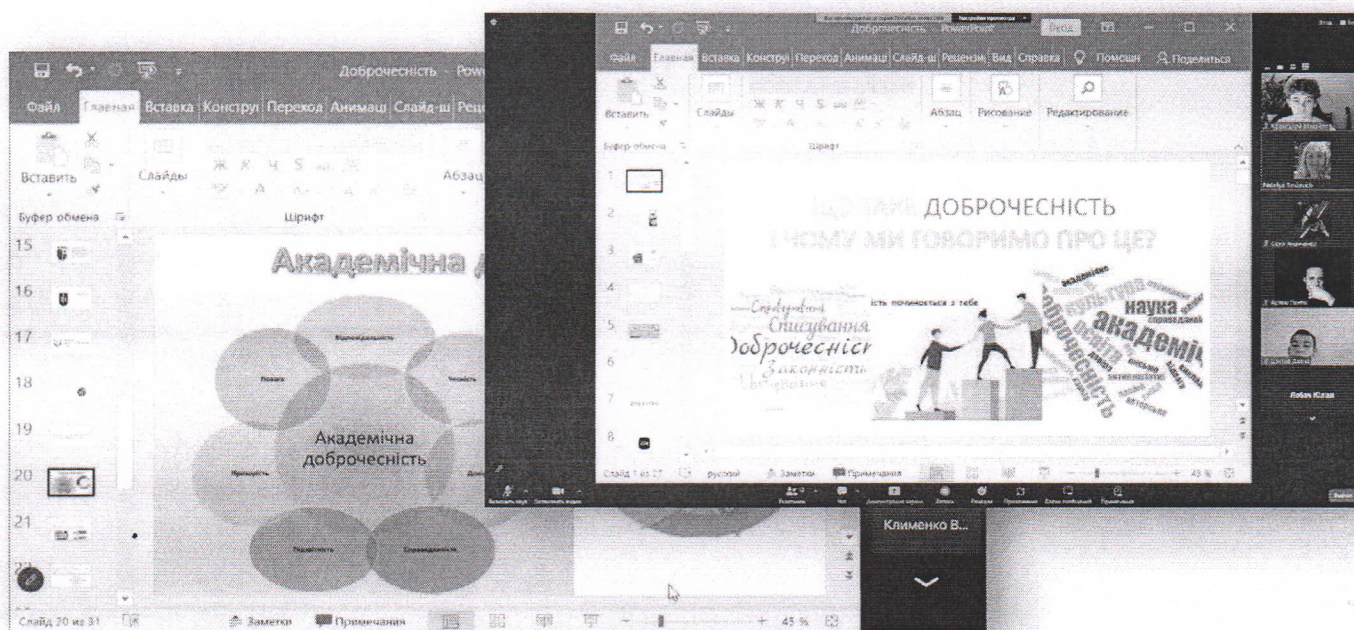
Доброчесність - Pow

Файл Главная Вставка Конструі Переход Анимаці Слайд-ш Рец

Вставить Слайды Абзац

Буфер обмена Шрифт

15
16
17
18
19
20
21

Академічна д

Відповідальність
Повага
Чесність
Академічна доброчесність
Прозорість
Довіра
Справедливість

Слайд 20 из 31 Заметки Примечания 45 %

Доброчесність - PowerPoint

Файл Главная Вставка Конструі Переход Анимаці Слайд-ш Рецензи Вид Справка Помощн Поделиться

Вставить Слайды Абзац Рисование Редактирование

Буфер обмена Шрифт

1
2
3
4
5
6
7
8

ЩО ТАКЕ ДОБРОЧЕСНІСТЬ
І ЧОМУ МИ ГОВОРИМО ПРО ЦЕ?

Списування
Доброчесніс
Законність
ість починається з тебе
академічна
культура
наука
доброчесність
академі

Слайд 1 из 17 русский Заметки Примечания 43 %

Лобан Юлия

Клименко В...